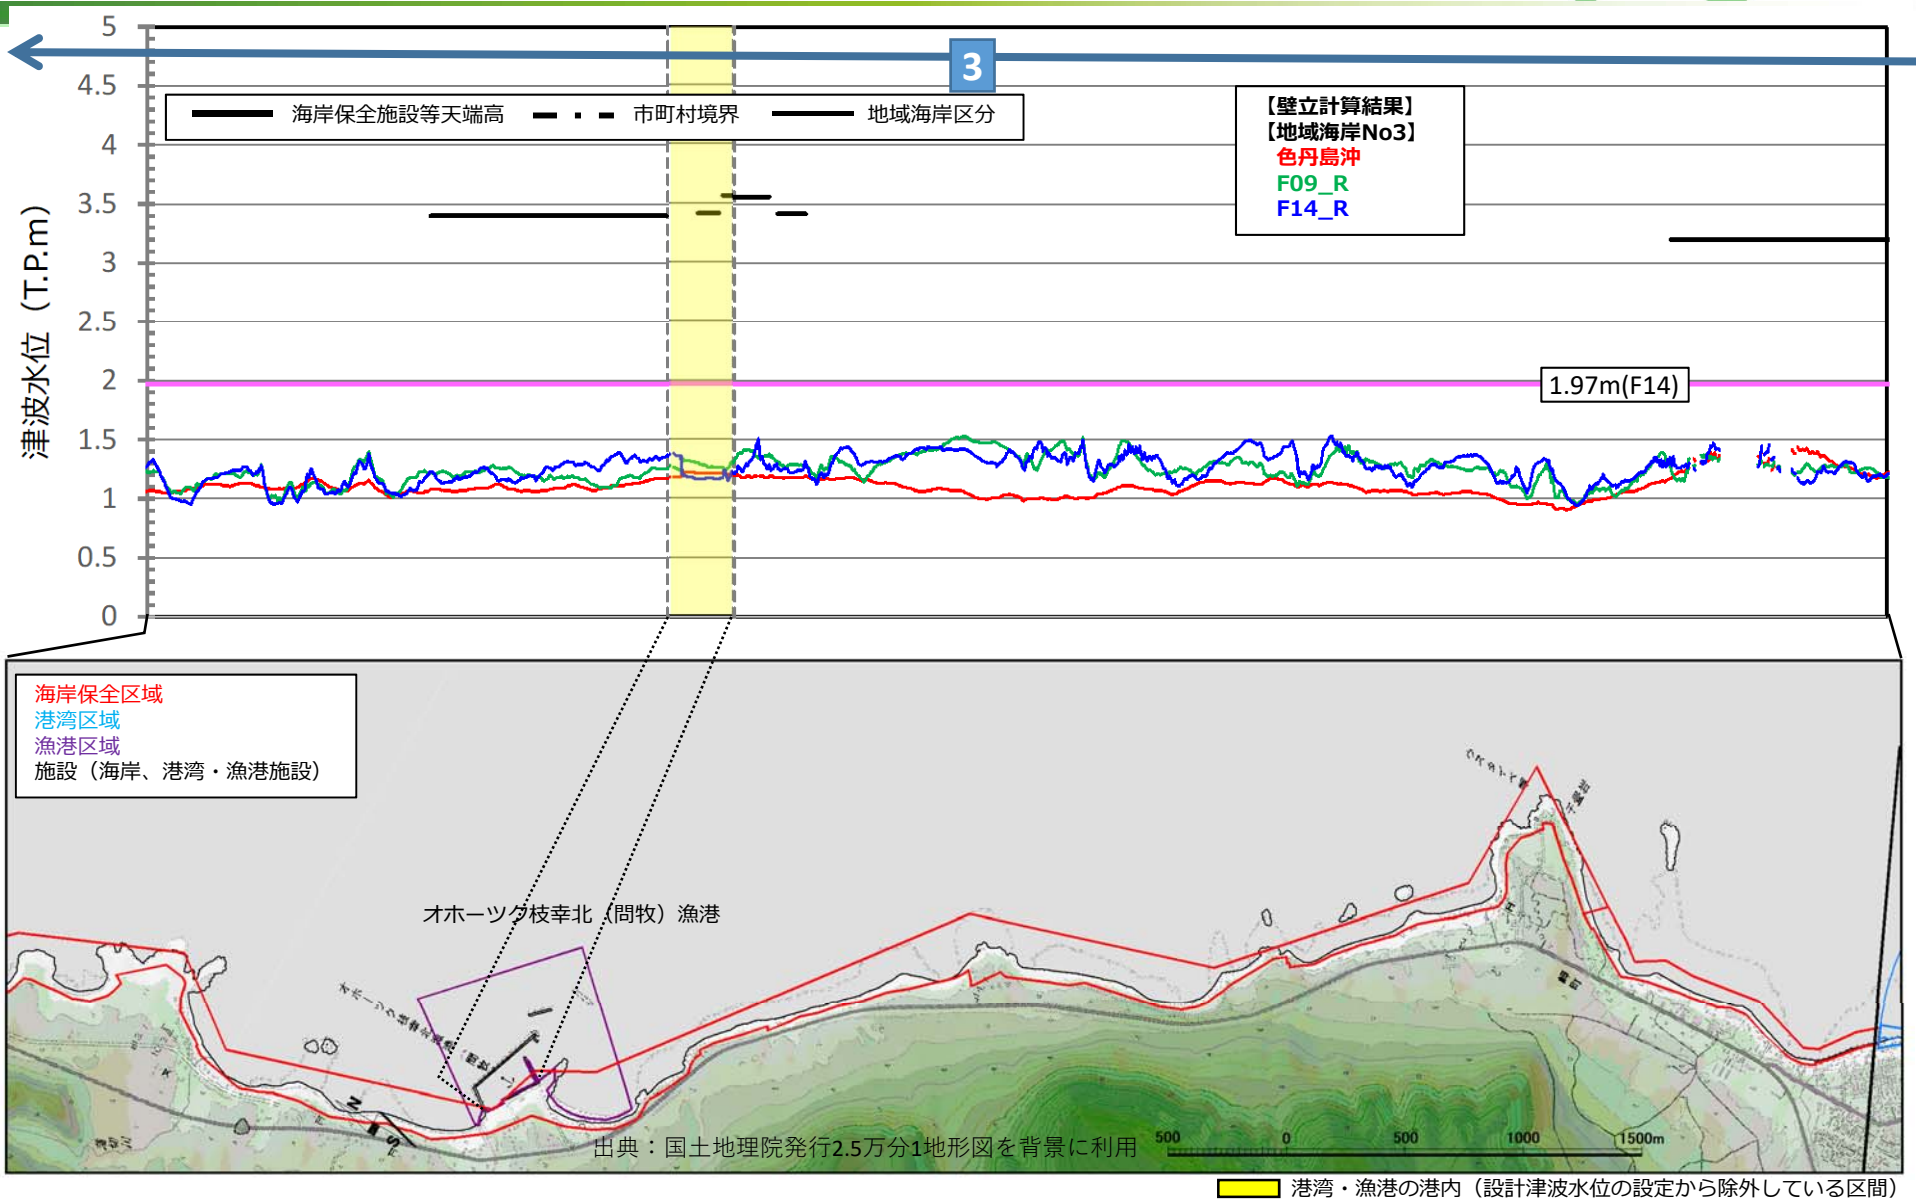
3

津波水位（T.P.m）

5
4.5
4
3.5
3
2.5
2
1.5
1
0.5
0

海岸保全施設等天端高　市町村境界　地域海岸区分

【壁立計算結果】
【地域海岸No3】
色丹島沖
F09_R
F14_R

1.97m(F14)

海岸保全区域
港湾区域
漁港区域
施設（海岸、港湾・漁港施設）

オホーツク枝幸北（問牧）漁港

出典：国土地理院発行2.5万分1地形図を背景に利用

500　0　500　1000　1500m

港湾・漁港の港内（設計津波水位の設定から除外している区間）